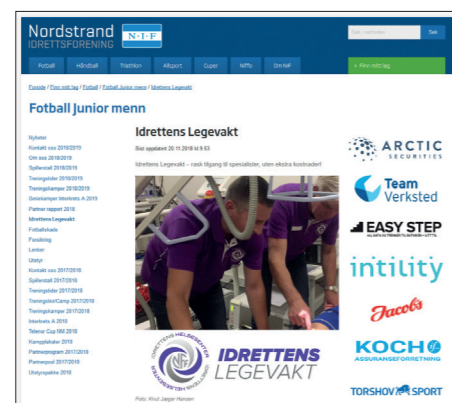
Nordstrand IDRETTSFORENING N·I·F

Søk i nettstedet Søk

Fotball Håndball Triathlon Allsport Cuper NIFfo Om NIF

+ Finn mitt lag

Forside / Finn mitt lag / Fotball / Fotball Junior menn / Idrettens Legevakt

Fotball Junior menn

Nyheter
Kontakt oss 2018/2019
Om oss 2018/2019
Spillerstall 2018/2019
Treningstider 2018/2019
Treningskamper 2018/2019
Seriekamper Interkrets A 2019
Partner rapport 2018
Idrettens Legevakt
Fotballskade
Forsikring
Lenker
Utstyr
Kontakt oss 2017/2018
Spillerstall 2017/2018
Treningstider 2017/2018
Treningsleir/Camp 2017/2018
Treningskamper 2017/2018
Interkrets A 2018
Telenor Cup NM 2018
Kampplakater 2018
Partnerprogram 2017/2018
Partnerpool 2017/2018
Utstyrspakke 2018

Idrettens Legevakt

Sist oppdatert 20.11.2018 kl 9.53

Idrettens Legevakt – rask tilgang til spesialister, uten ekstra kostnader!

IDRETTENS HELSESENTER IDRETTENS LEGEVAKT

Foto: Knut Jæger Hansen

ARCTIC SECURITIES

Team Verksted

EASY STEP

intility

Jacobs

KOCH ASSURANSEFORRETNING

TORSHOV SPORT